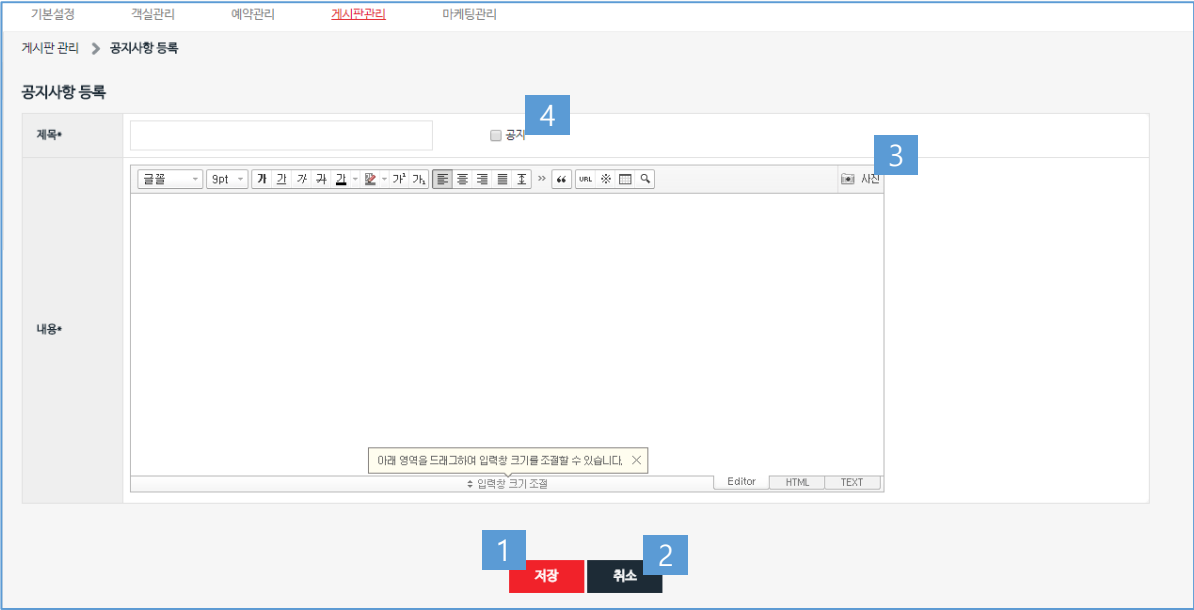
기본설정 객실관리 예약관리 게시판관리 마케팅관리

게시판 관리 > 공지사항 등록

공지사항 등록

| 제목* | 4 공지 |
|---|---|
| 내용* | 글꼴 9pt 가 가 가 가 가 가 가 가 URL 3 사진<br>이래 영역을 드래그하여 입력창 크기를 조절할 수 있습니다. ✕<br>입력창 크기 조절 Editor HTML TEXT |

1 저장 취소 2